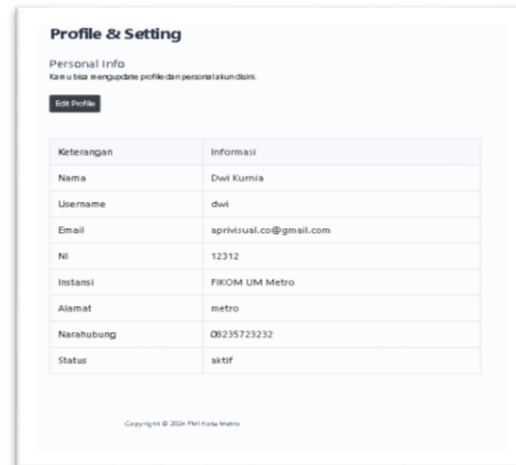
Profile & Setting

Personal Info
Kamu bisa mengupdate profile dan personal akun disini.

Edit Profile

| Keterangan | Informasi |
|---|---|
| Nama | Dwi Kurnia |
| Username | dwi |
| Email | aprivisual.co@gmail.com |
| NI | 12312 |
| Instansi | FIKOM UM Metro |
| Alamat | metro |
| Narahubung | 08235723232 |
| Status | aktif |

Copyright © 2024 PMI Kota Metro